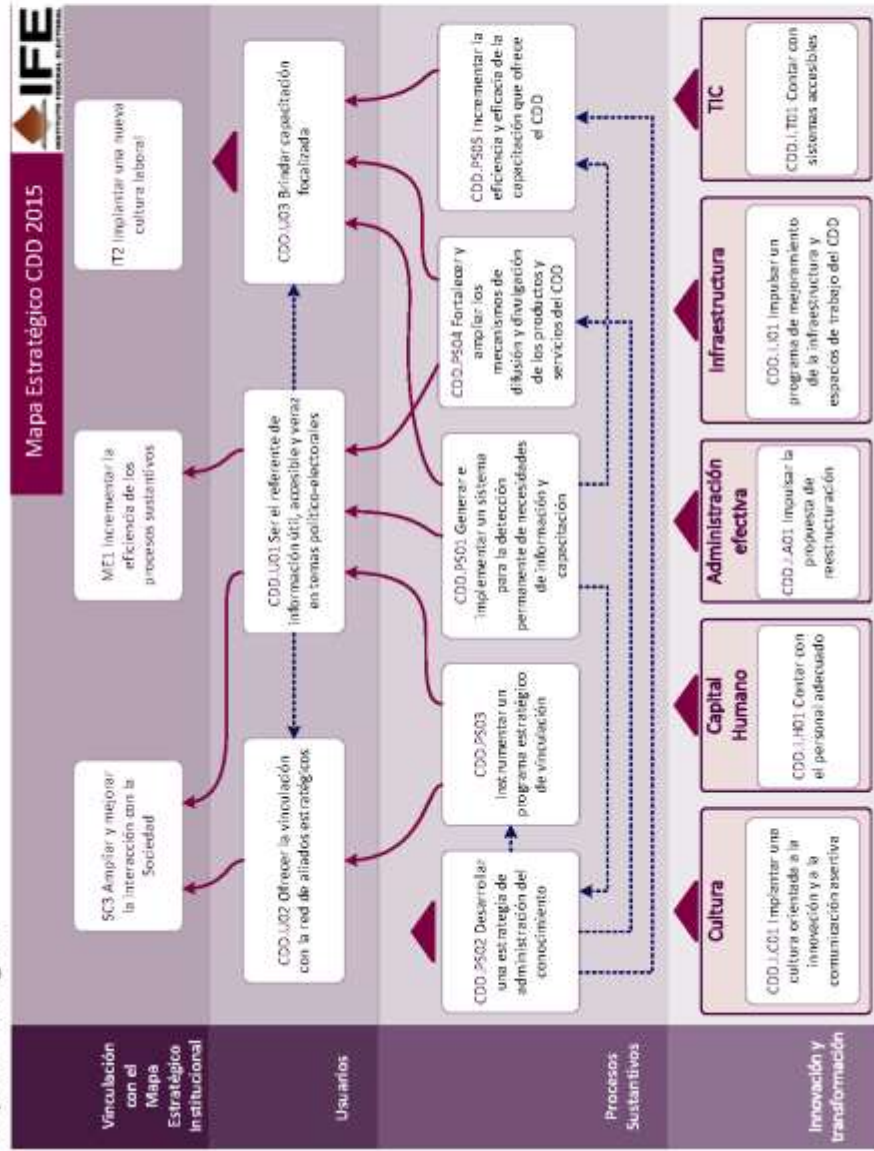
IFE INSTITUTO FEDERAL ELECTORAL

Mapa Estratégico CDD 2015

Vinculación con el Mapa Estratégico Institucional

SC3 Ampliar y mejorar la interacción con la Sociedad

ME1 Incrementar la eficiencia de los procesos sustantivos

IT2 Implantar una nueva cultura laboral

Usuarios

CDD.U02 Ofrecer la vinculación con la red de aliados estratégicos

CDD.U01 Ser el referente de información útil, accesible y veraz en temas político-electorales

CDD.U03 Brindar capacitación focalizada

Procesos Sustantivos

CDD.PS02 Desarrollar una estrategia de administración del conocimiento

CDD.PS03 Instrumentar un programa estratégico de vinculación

CDD.PS01 Generar e implementar un sistema para la detección permanente de necesidades de información y capacitación

CDD.PS04 Fortalecer y ampliar los mecanismos de difusión y divulgación de los productos y servicios del CDD

CDD.PS05 Incrementar la eficiencia y eficacia de la capacitación que ofrece el CDD

Innovación y transformación

Cultura

CDD.I.C01 Implantar una cultura orientada a la innovación y a la comunicación asertiva

Capital Humano

CDD.I.H01 Contar con el personal adecuado

Administración efectiva

CDD.I.A01 Impulsar la propuesta de reestructuración

Infraestructura

CDD.I.I01 Impulsar un programa de mejoramiento de la infraestructura y espacios de trabajo del CDD

TIC

CDD.I.T01 Contar con sistemas accesibles